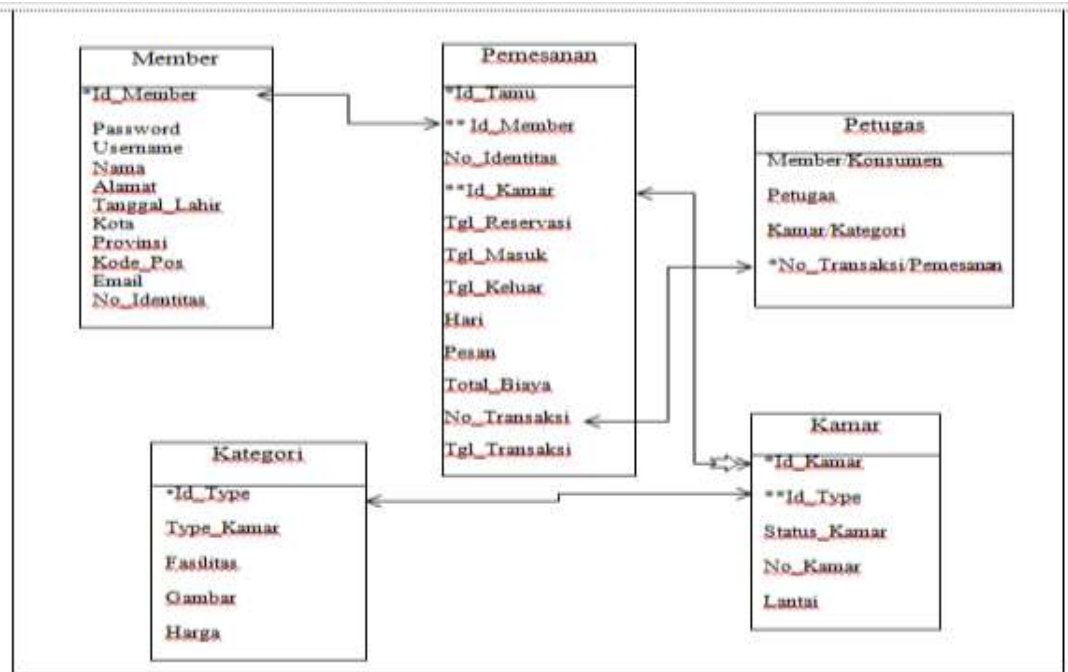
Member
*Id_Member
Password
Username
Nama
Alamat
Tanggal_Lahir
Kota
Provinsi
Kode_Pos
Email
No_Identitas

Pemesanan
*Id_Tamu
** Id_Member
No_Identitas
**Id_Kamar
Tgl_Reservasi
Tgl_Masuk
Tgl_Keluar
Hari
Pesan
Total_Biaya
No_Transaksi
Tgl_Transaksi

Petugas
Member/Konsumen
Petugas
Kamar/Kategori
*No_Transaksi/Pemesanan

Kategori
*Id_Type
Type_Kamar
Fasilitas
Gambar
Harga

Kamar
*Id_Kamar
**Id_Type
Status_Kamar
No_Kamar
Lantai